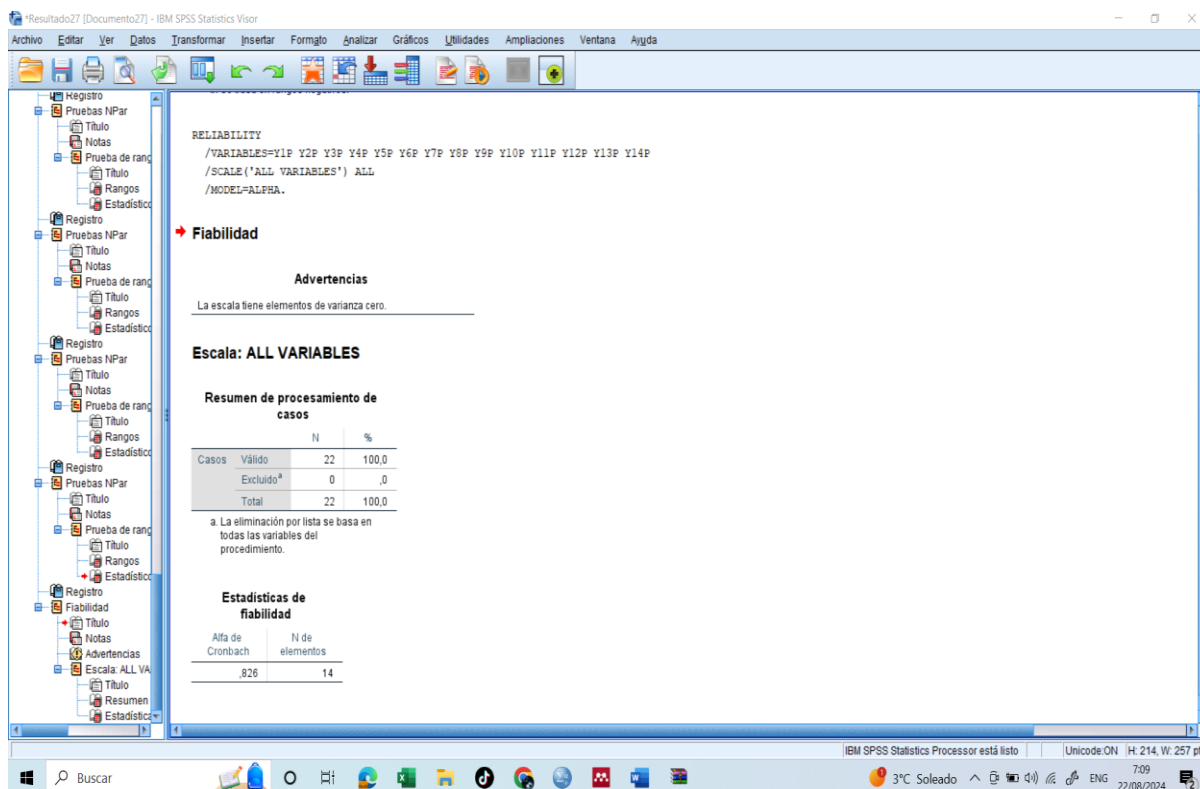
*Resultado27 [Documento27] - IBM SPSS Statistics Visor

Archivo Editar Ver Datos Transformar Insertar Formato Analizar Gráficos Utilidades Ampliaciones Ventana Ayuda

Registro
Pruebas NPar
Título
Notas
Prueba de rang
Título
Rangos
Estadístico
Registro
Pruebas NPar
Título
Notas
Prueba de rang
Título
Rangos
Estadístico
Registro
Pruebas NPar
Título
Notas
Prueba de rang
Título
Rangos
Estadístico
Registro
Pruebas NPar
Título
Notas
Prueba de rang
Título
Rangos
Estadístico
Registro
Fiabilidad
Título
Notas
Advertencias
Escala: ALL VA
Título
Resumen
Estadística

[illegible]

RELIABILITY
/VARIABLES=Y1P Y2P Y3P Y4P Y5P Y6P Y7P Y8P Y9P Y10P Y11P Y12P Y13P Y14P
/SCALE('ALL VARIABLES') ALL
/MODEL=ALPHA.

Fiabilidad

Advertencias

La escala tiene elementos de varianza cero.

Escala: ALL VARIABLES

Resumen de procesamiento de casos

| | | N | % |
|---|---|---|---|
| Casos | Válido | 22 | 100,0 |
| | Excluido$^a$ | 0 | ,0 |
| | Total | 22 | 100,0 |

a. La eliminación por lista se basa en todas las variables del procedimiento.

Estadísticas de fiabilidad

| Alfa de Cronbach | N de elementos |
|---|---|
| ,826 | 14 |

IBM SPSS Statistics Processor está listo | Unicode:ON | H: 214, W: 257 pt

Buscar
3°C Soleado ENG 7:09 22/08/2024